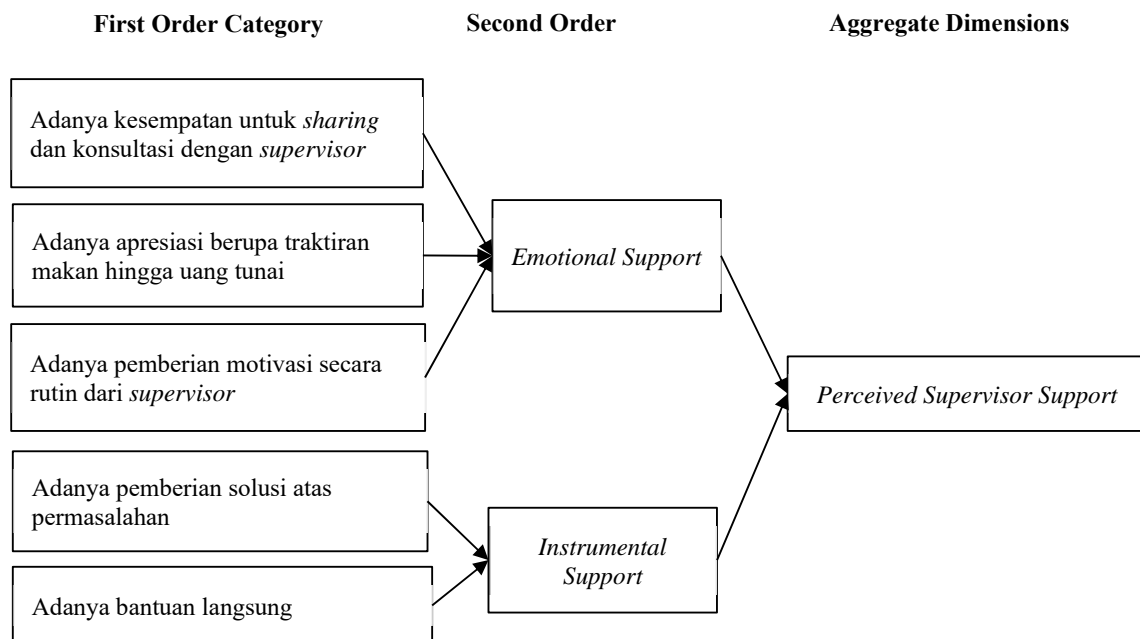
First Order Category

Second Order

Aggregate Dimensions

Adanya kesempatan untuk sharing dan konsultasi dengan supervisor

Adanya apresiasi berupa traktiran makan hingga uang tunai

Adanya pemberian motivasi secara rutin dari supervisor

Emotional Support

Perceived Supervisor Support

Adanya pemberian solusi atas permasalahan

Adanya bantuan langsung

Instrumental Support